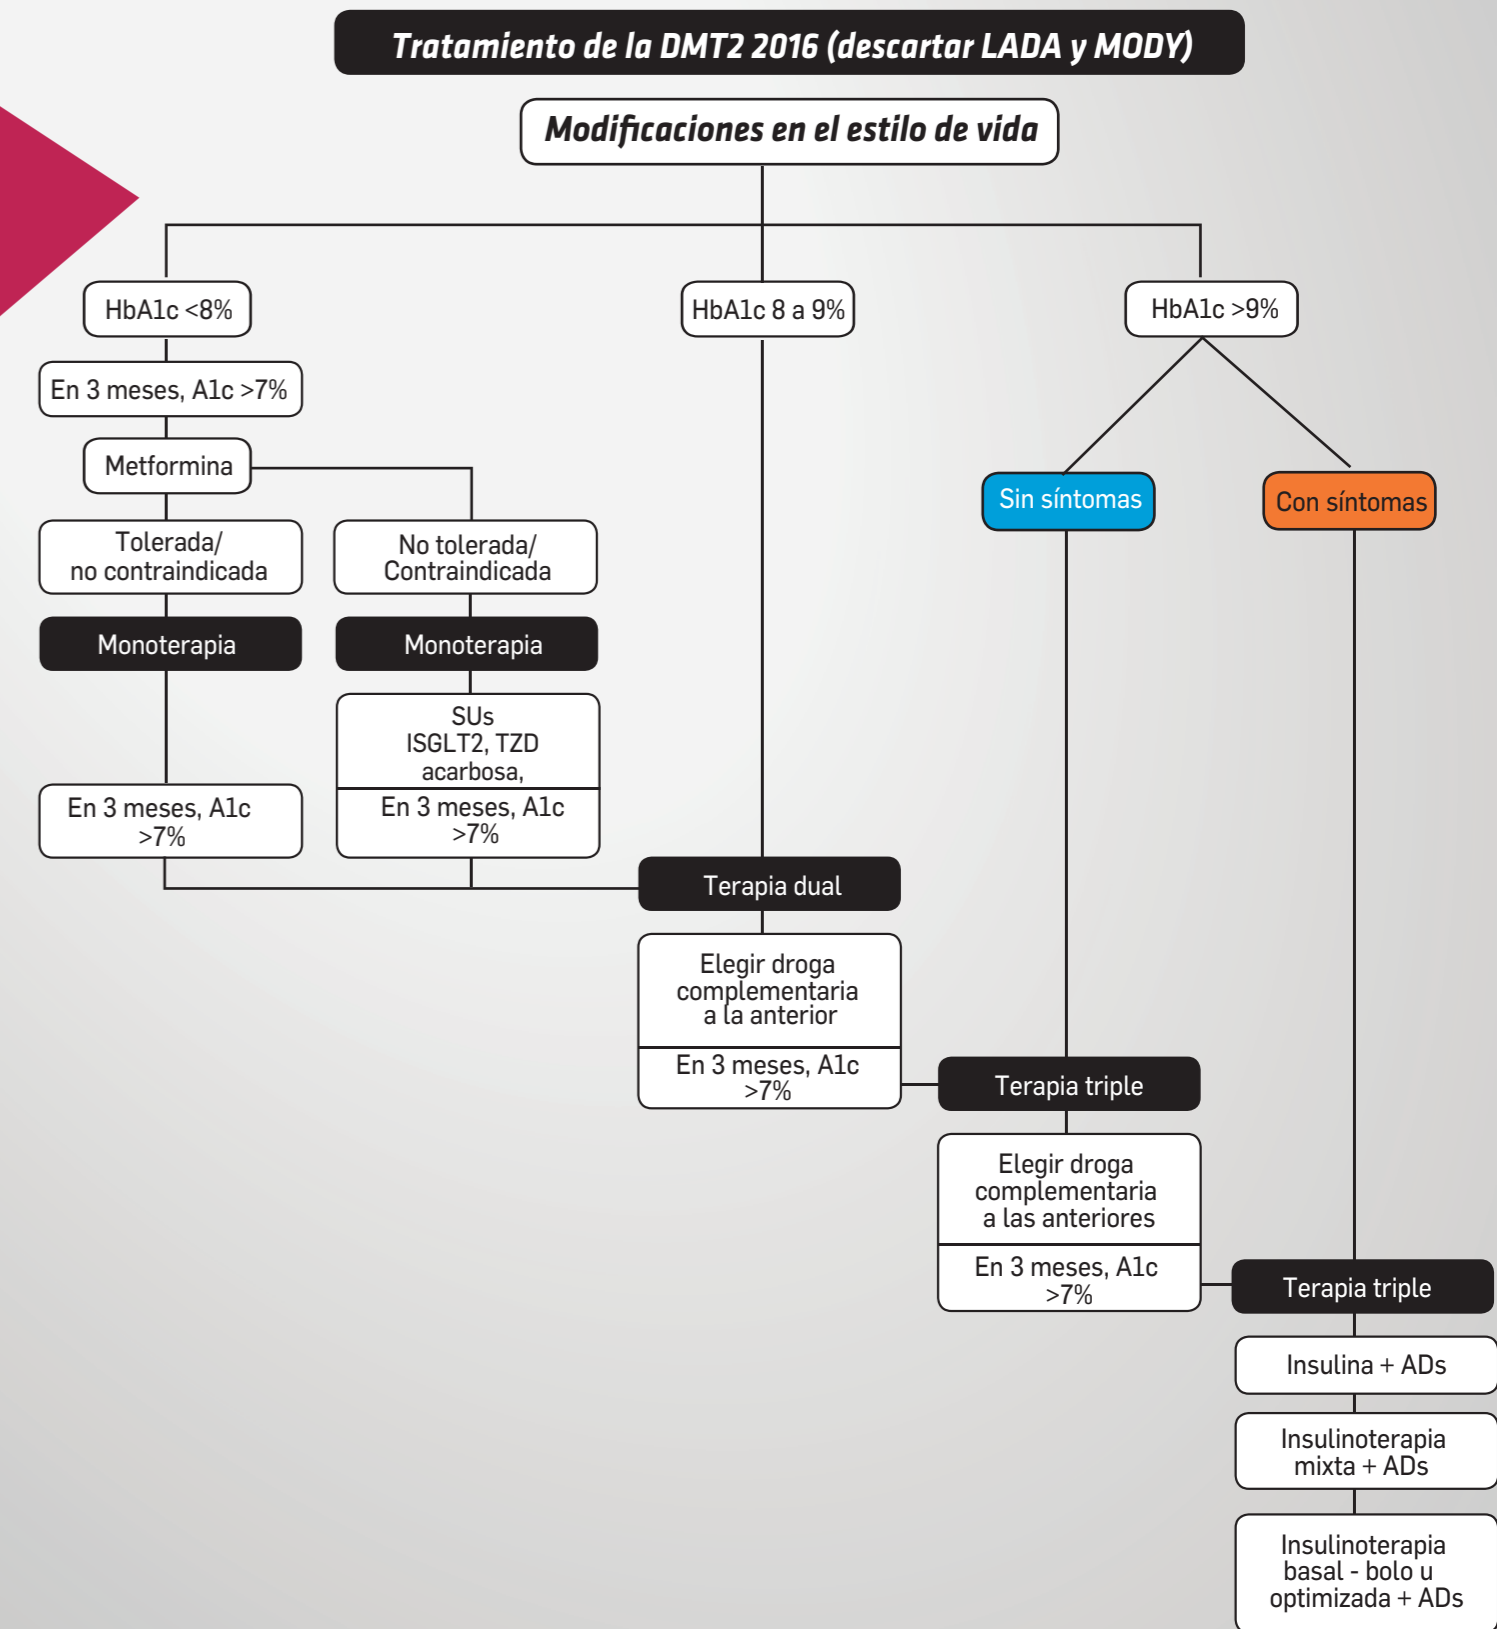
Tratamiento de la DMT2 2016 (descartar LADA y MODY)

Modificaciones en el estilo de vida

HbA1c <8%

HbA1c 8 a 9%

HbA1c >9%

En 3 meses, A1c >7%

Metformina

Tolerada/ no contraindicada

No tolerada/ Contraindicada

Monoterapia

Monoterapia

SUs ISGLT2, TZD acarbosa,

En 3 meses, A1c >7%

En 3 meses, A1c >7%

Sin síntomas

Con síntomas

Terapia dual

Elegir droga complementaria a la anterior

En 3 meses, A1c >7%

Terapia triple

Elegir droga complementaria a las anteriores

En 3 meses, A1c >7%

Terapia triple

Insulina + ADs

Insulinoterapia mixta + ADs

Insulinoterapia basal - bolo u optimizada + ADs